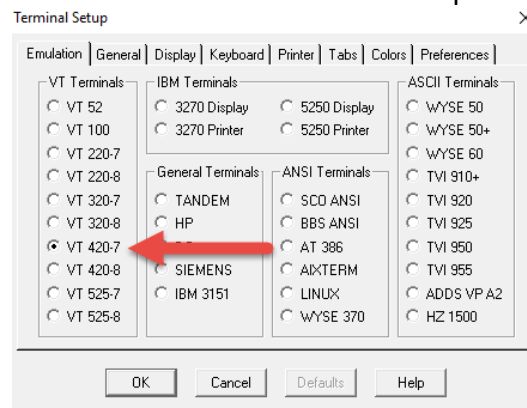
Terminal Setup

Emulation | General | Display | Keyboard | Printer | Tabs | Colors | Preferences

VT Terminals
VT 52
VT 100
VT 220-7
VT 220-8
VT 320-7
VT 320-8
VT 420-7
VT 420-8
VT 525-7
VT 525-8

IBM Terminals
3270 Display
5250 Display
3270 Printer
5250 Printer

General Terminals
TANDEM
HP
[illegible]
SIEMENS
IBM 3151

ANSI Terminals
SCO ANSI
BBS ANSI
AT 386
AIXTERM
LINUX
WYSE 370

ASCII Terminals
WYSE 50
WYSE 50+
WYSE 60
TVI 910+
TVI 920
TVI 925
TVI 950
TVI 955
ADDS VP A2
HZ 1500

OK
Cancel
Defaults
Help